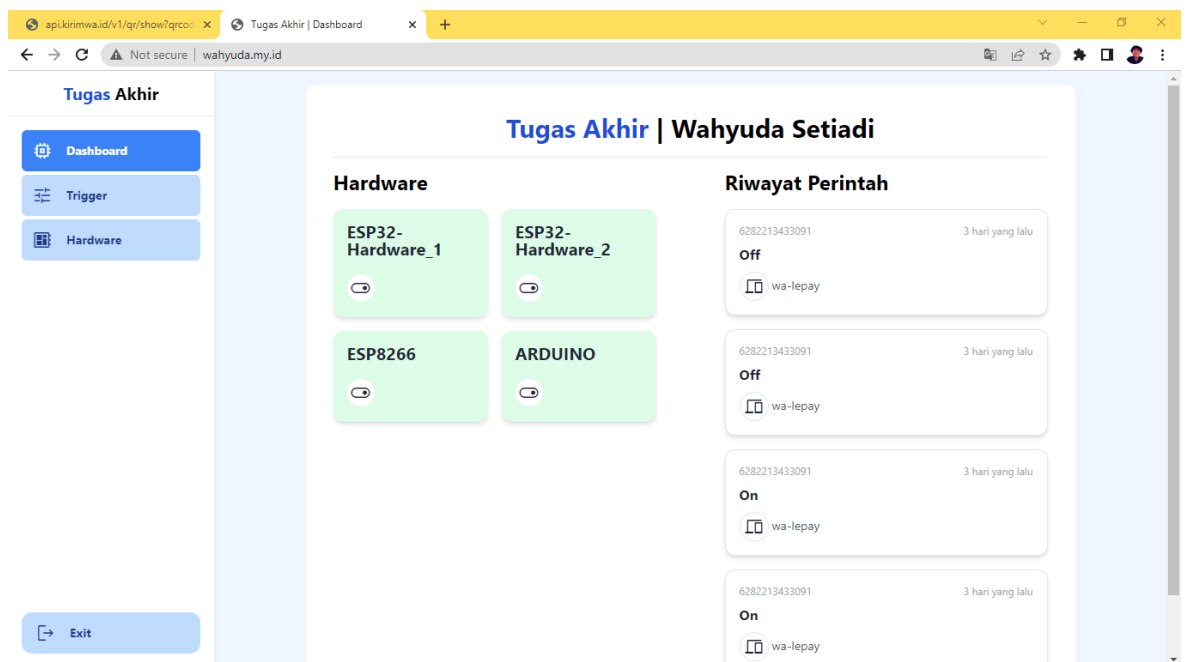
api.kirimwa.id/v1/qr/show?qrcod ×
Tugas Akhir | Dashboard ×
+

Not secure | wahyuda.my.id

Tugas Akhir

Dashboard
Trigger
Hardware

Exit

Tugas Akhir | Wahyuda Setiadi

Hardware

ESP32-Hardware_1

ESP32-Hardware_2

ESP8266

ARDUINO

Riwayat Perintah

6282213433091
3 hari yang lalu
Off
wa-lepay

6282213433091
3 hari yang lalu
Off
wa-lepay

6282213433091
3 hari yang lalu
On
wa-lepay

6282213433091
3 hari yang lalu
On
wa-lepay